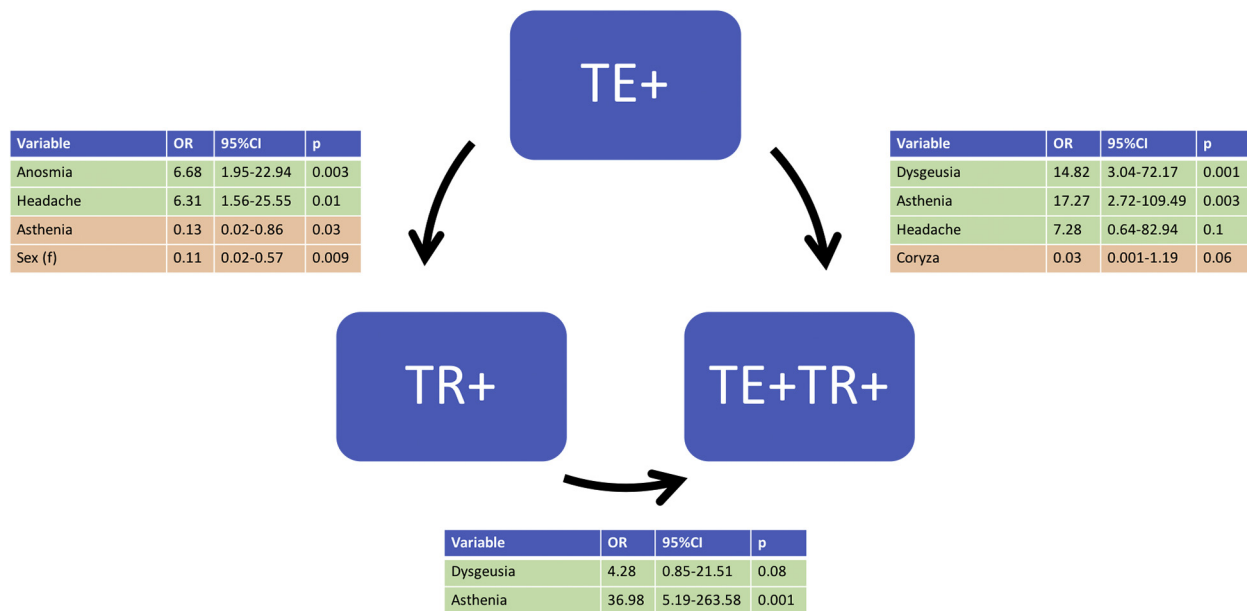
TE+

| Variable | OR | 95%CI | p |
|---|---|---|---|
| Anosmia | 6.68 | 1.95-22.94 | 0.003 |
| Headache | 6.31 | 1.56-25.55 | 0.01 |
| Asthenia | 0.13 | 0.02-0.86 | 0.03 |
| Sex (f) | 0.11 | 0.02-0.57 | 0.009 |

| Variable | OR | 95%CI | p |
|---|---|---|---|
| Dysgeusia | 14.82 | 3.04-72.17 | 0.001 |
| Asthenia | 17.27 | 2.72-109.49 | 0.003 |
| Headache | 7.28 | 0.64-82.94 | 0.1 |
| Coryza | 0.03 | 0.001-1.19 | 0.06 |

TR+

TE+TR+

| Variable | OR | 95%CI | p |
|---|---|---|---|
| Dysgeusia | 4.28 | 0.85-21.51 | 0.08 |
| Asthenia | 36.98 | 5.19-263.58 | 0.001 |